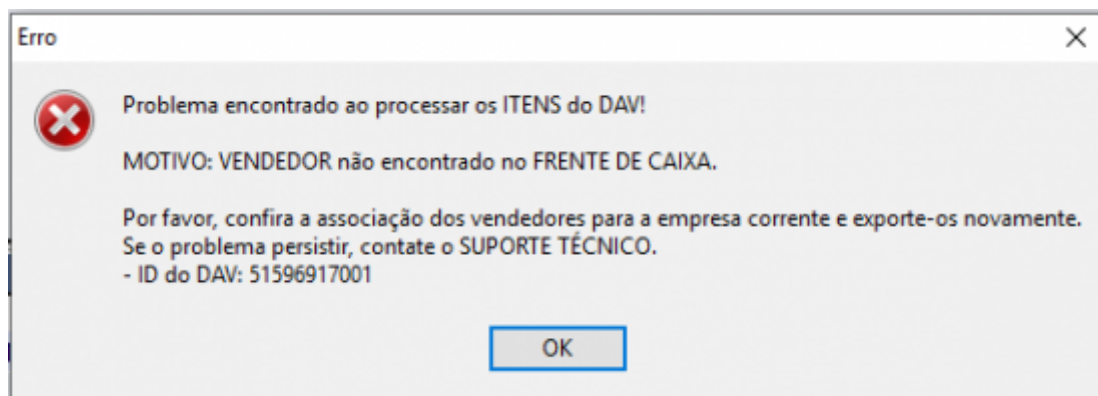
Erro

Problema encontrado ao processar os ITENS do DAV!

MOTIVO: VENDEDOR não encontrado no FRENTE DE CAIXA.

Por favor, confira a associação dos vendedores para a empresa corrente e exporte-os novamente.
Se o problema persistir, contate o SUPORTE TÉCNICO.
- ID do DAV: 51596917001

OK